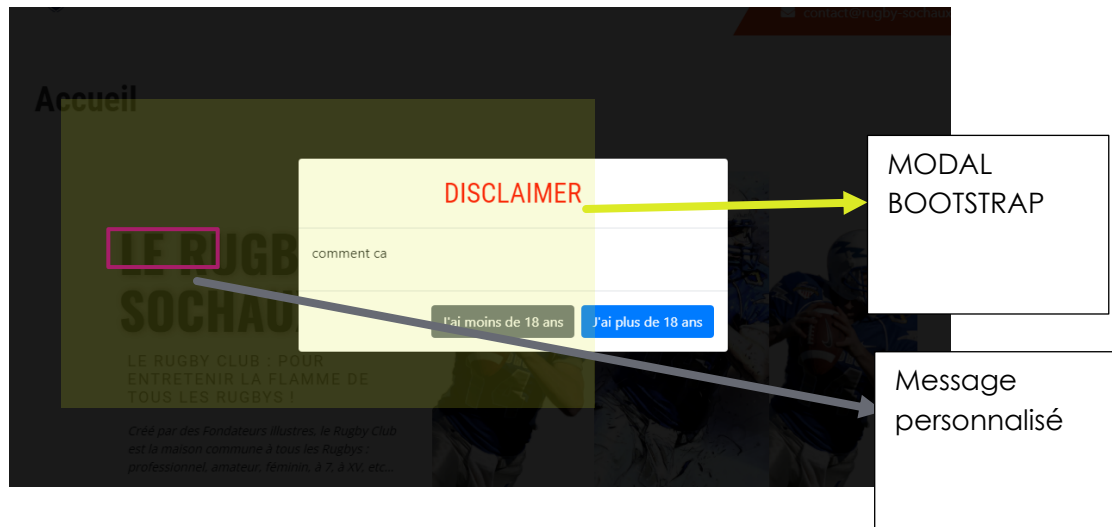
contact@rugby-sochau

Accueil

DISCLAIMER

comment ca

J'ai moins de 18 ans

J'ai plus de 18 ans

LE RUGB

SOCHAU

LE RUGBY CLUB : POUR ENTRETENIR LA FLAMME DE TOUS LES RUGBYS !

Créé par des Fondateurs illustres, le Rugby Club est la maison commune à tous les Rugbys : professionnel, amateur, féminin, à 7, à XV, etc...

MODAL BOOTSTRAP

Message personnalisé